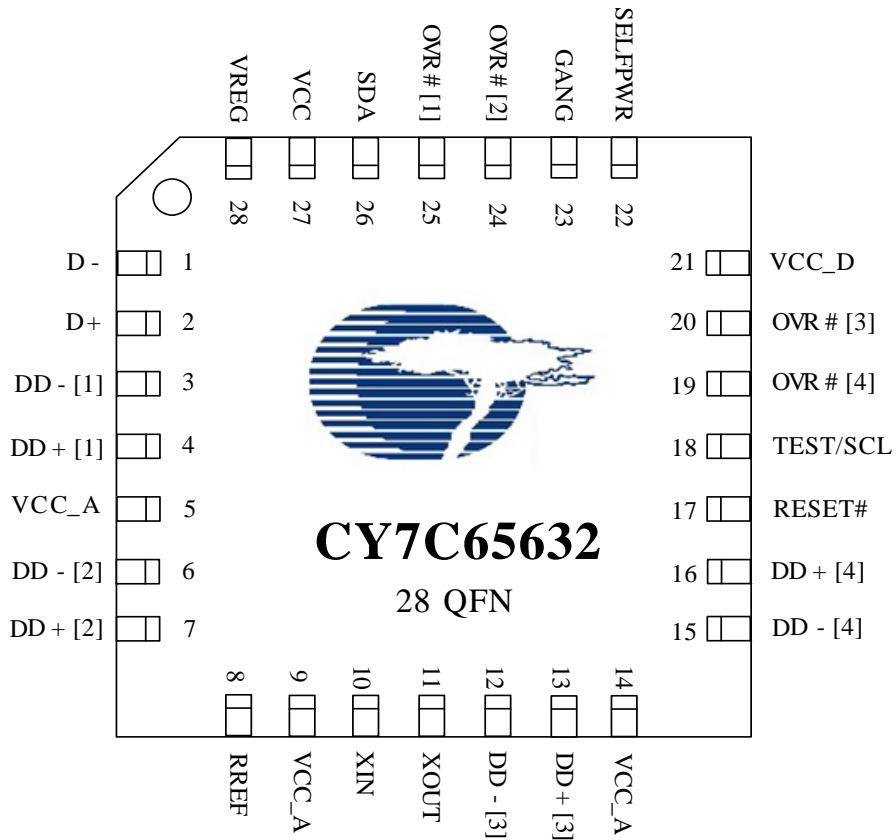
VREG VCC SDA OVR # [1] OVR # [2] GANG SELFPWR

28 27 26 25 24 23 22

D - 1
D+ 2
DD - [1] 3
DD + [1] 4
VCC_A 5
DD - [2] 6
DD + [2] 7

21 VCC_D
20 OVR # [3]
19 OVR # [4]
18 TEST/SCL
17 RESET#
16 DD + [4]
15 DD - [4]

CY7C65632
28 QFN

8 9 10 11 12 13 14

RREF VCC_A XIN XOUT DD - [3] DD+ [3] VCC_A